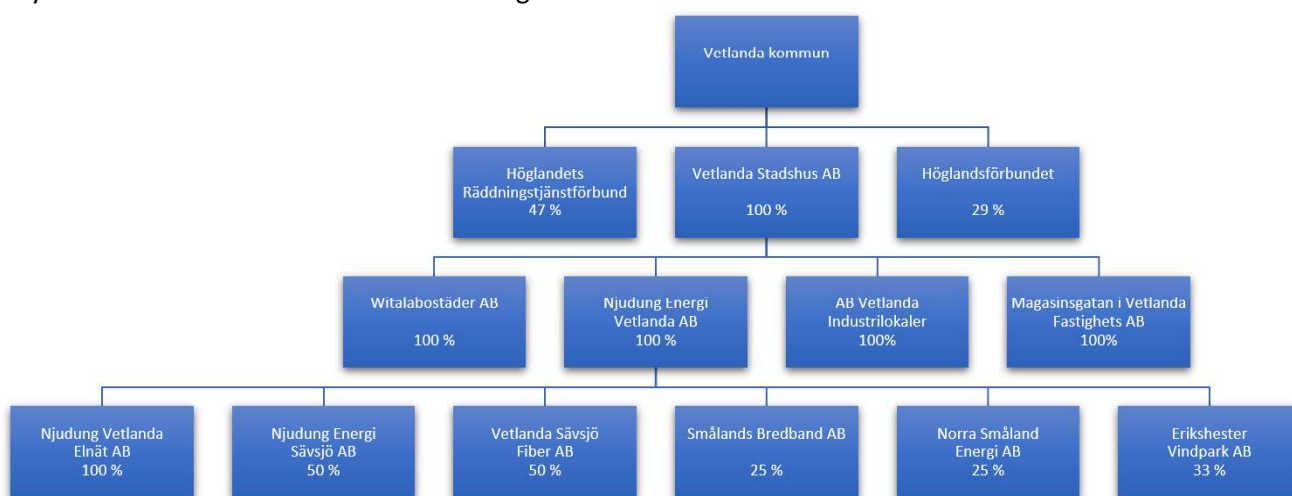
Vetlanda kommun

Höglandets Räddningstjänstförbund
47 %

Vetlanda Stadshus AB
100 %

Höglandsförbundet
29 %

Witalabostäder AB
100 %

Njudung Energi Vetlanda AB
100 %

AB Vetlanda Industrilokaler
100%

Magasinsgatan i Vetlanda Fastighets AB
100%

Njudung Vetlanda Elnät AB
100 %

Njudung Energi Sävsjö AB
50 %

Vetlanda Sävsjö Fiber AB
50 %

Smålands Bredband AB
25 %

Norra Småland Energi AB
25 %

Erikshester Vindpark AB
33 %